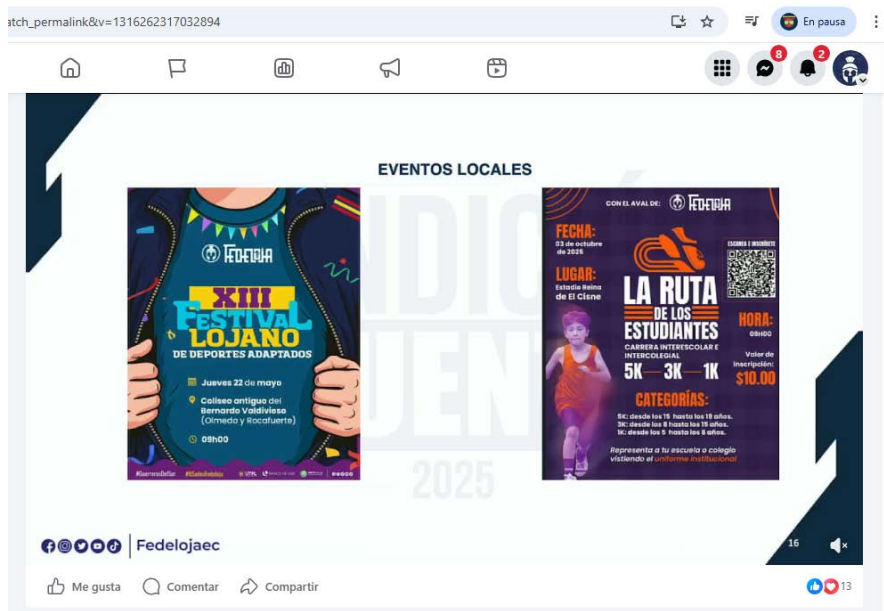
atch_permalink&v=1316262317032894

En pausa

8

2

EVENTOS LOCALES

FEDELOJA

XIII FESTIVAL LOJANO DE DEPORTES ADAPTADOS

Jueves 22 de mayo

Coliseo antiguo del Bernardo Valdivieso (Olmedo y Rocafuerte)

09h00

CON EL AVAL DE: FEDELOJA

FECHA: 03 de octubre de 2025

LUGAR: Estadio Reina de El Cisne

ESCANEA E INSCRÍBETE

LA RUTA DE LOS ESTUDIANTES

CARRERA INTERESCOLAR E INTERCOLEGIAL

5K — 3K — 1K

HORA: 09H00

Valor de inscripción: $10.00

CATEGORÍAS:

5K: desde los 15 hasta los 18 años.
3K: desde los 8 hasta los 15 años.
1K: desde los 5 hasta los 8 años.

Representa a tu escuela o colegio vistiendo el uniforme institucional

2025

Fedelojaec

16

Me gusta

Comentar

Compartir

13